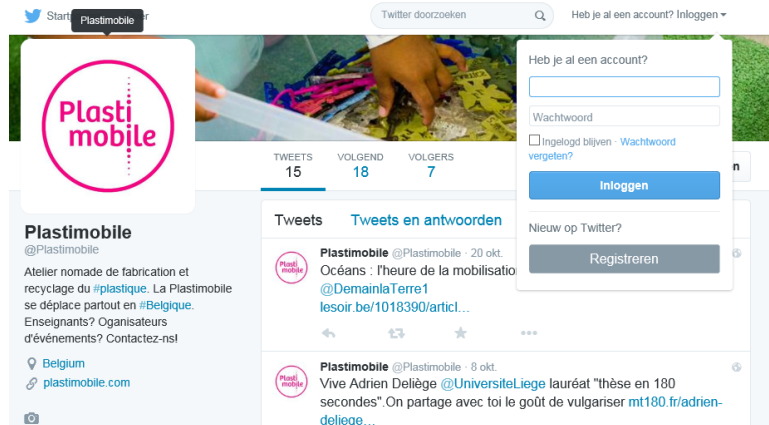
Start Plastimobile er

Twitter doorzoeken

Heb je al een account? Inloggen

Plasti mobile

TWEETS 15
VOLGEND 18
VOLGERS 7

Heb je al een account?

Wachtwoord

Ingelogd blijven · Wachtwoord vergeten?

Inloggen

Nieuw op Twitter?

Registreren

Plastimobile
@Plastimobile

Atelier nomade de fabrication et recyclage du #plastique. La Plastimobile se déplace partout en #Belgique. Enseignants? Organisateurs d'événements? Contactez-ns!

Belgium
plastimobile.com

Tweets Tweets en antwoorden

Plastimobile @Plastimobile · 20 okt.
Océans : l'heure de la mobilisation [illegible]
@DemainlaTerre1
lesoir.be/1018390/articl...

Plastimobile @Plastimobile · 8 okt.
Vive Adrien Deliège @UniversiteLiege lauréat "thèse en 180 secondes".On partage avec toi le goût de vulgariser mt180.fr/adrien-deliege...